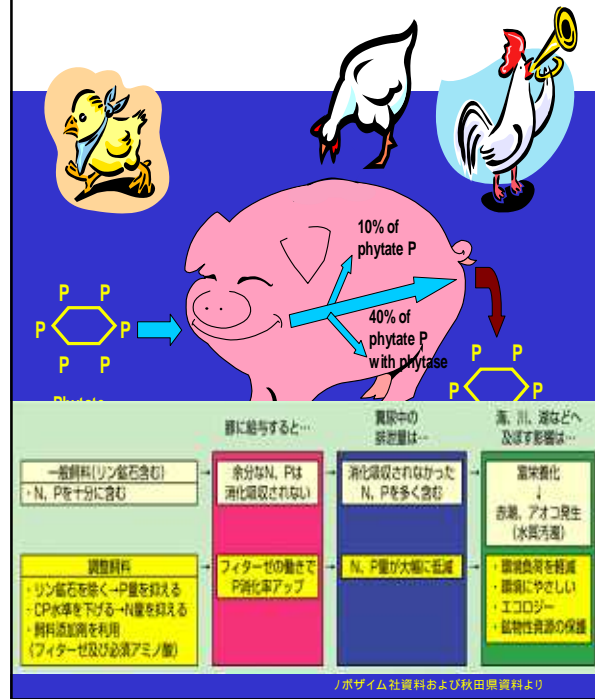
10% of phytate P

40% of phytate P with phytase

P P
P P
P P

P P
P P

Phytate

豚に給与すると…

糞尿中の排泄量は…

海、川、湖などへ及ぼす影響は…

一般飼料(リン鉱石含む)
・N、Pを十分に含む

余分なN、Pは消化吸収されない

消化吸収されなかったN、Pを多く含む

富栄養化
↓
赤潮、アオコ発生
(水質汚濁)

調整飼料
・リン鉱石を除く→P量を抑える
・CP水準を下げる→N量を抑える
・飼料添加剤を利用
(フィターゼ及び必須アミノ酸)

フィターゼの働きでP消化率アップ

N、P量が大幅に低減

・環境負荷を軽減
・環境にやさしい
・エコロジー
・鉱物性資源の保護

ノボザイム社資料および秋田県資料より